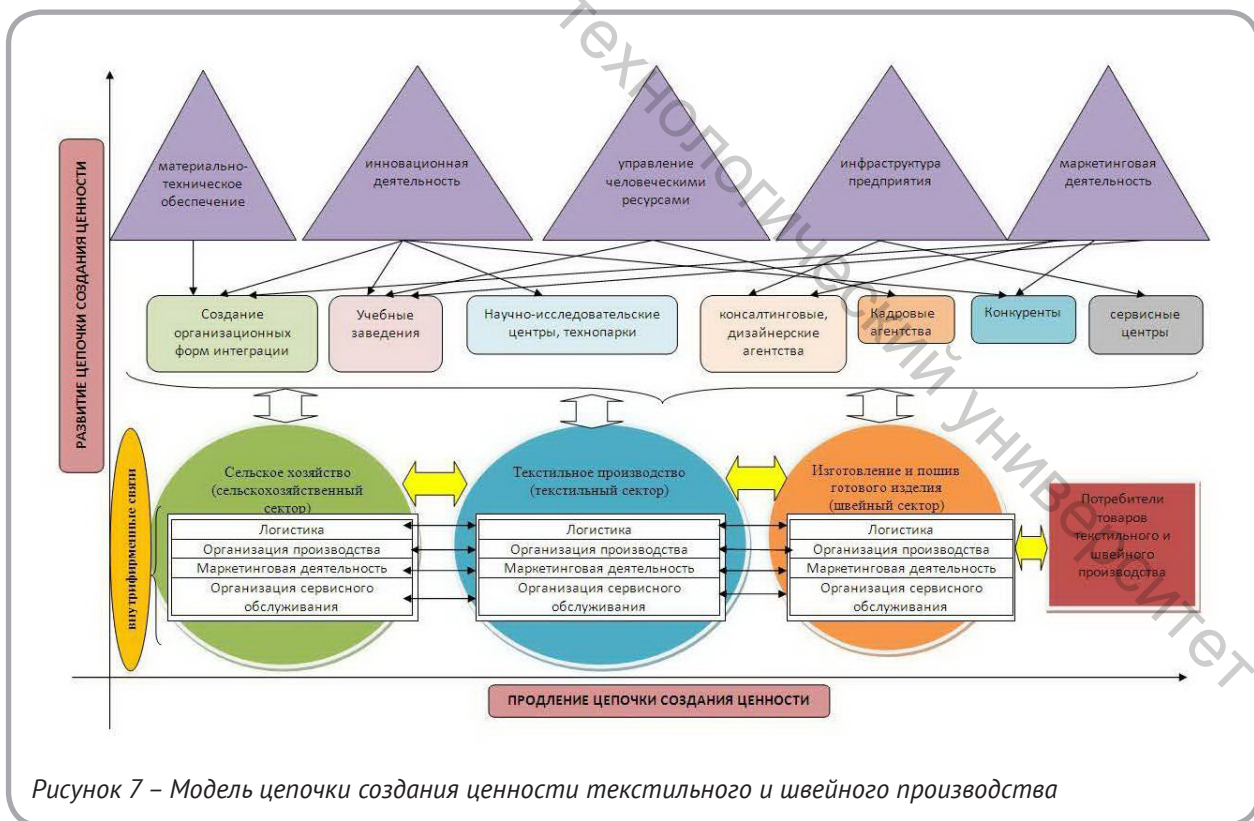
технологический университет

РАЗВИТИЕ ЦЕПОЧКИ СОЗДАНИЯ ЦЕННОСТИ

материально-техническое обеспечение

инновационная деятельность

управление человеческими ресурсами

инфраструктура предприятия

маркетинговая деятельность

Создание организационных форм интеграции

Учебные заведения

Научно-исследовательские центры, технопарки

консалтинговые, дизайнерские агентства

Кадровые агентства

Конкуренты

сервисные центры

внутрифирменные связи

Сельское хозяйство (сельскохозяйственный сектор)

| Логистика |
|---|
| Организация производства |
| Маркетинговая деятельность |
| Организация сервисного обслуживания |

Текстильное производство (текстильный сектор)

| Логистика |
|---|
| Организация производства |
| Маркетинговая деятельность |
| Организация сервисного обслуживания |

Изготовление и пошив готового изделия (швейный сектор)

| Логистика |
|---|
| Организация производства |
| Маркетинговая деятельность |
| Организация сервисного обслуживания |

Потребители товаров текстильного и швейного производства

ПРОДЛЕНИЕ ЦЕПОЧКИ СОЗДАНИЯ ЦЕННОСТИ

Рисунок 7 – Модель цепочки создания ценности текстильного и швейного производства